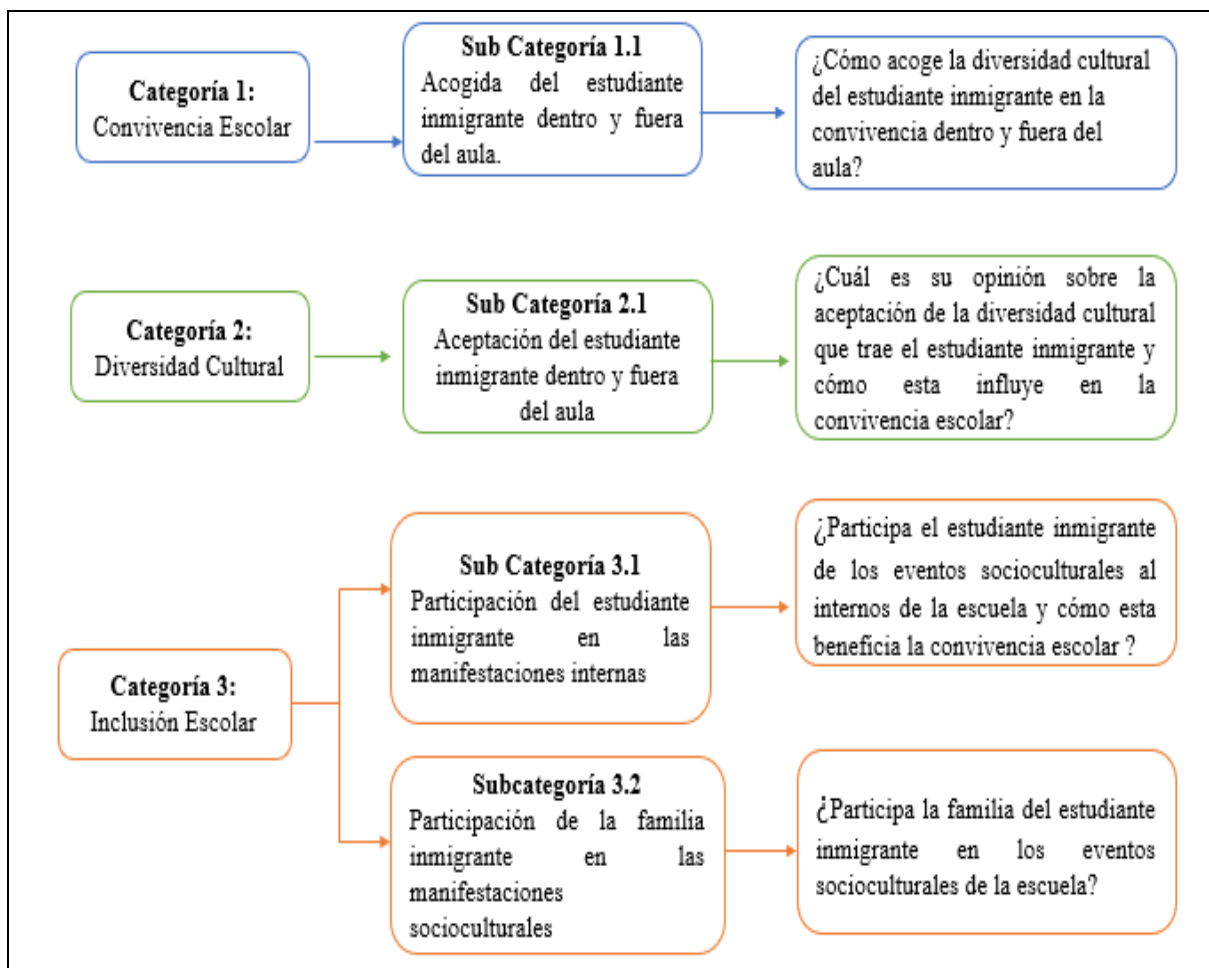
Categoría 1:
Convivencia Escolar

Sub Categoría 1.1
Acogida del estudiante inmigrante dentro y fuera del aula.

¿Cómo acoge la diversidad cultural del estudiante inmigrante en la convivencia dentro y fuera del aula?

Categoría 2:
Diversidad Cultural

Sub Categoría 2.1
Aceptación del estudiante inmigrante dentro y fuera del aula

¿Cuál es su opinión sobre la aceptación de la diversidad cultural que trae el estudiante inmigrante y cómo esta influye en la convivencia escolar?

Categoría 3:
Inclusión Escolar

Sub Categoría 3.1
Participación del estudiante inmigrante en las manifestaciones internas

¿Participa el estudiante inmigrante de los eventos socioculturales al internos de la escuela y cómo esta beneficia la convivencia escolar ?

Subcategoría 3.2
Participación de la familia inmigrante en las manifestaciones socioculturales

¿Participa la familia del estudiante inmigrante en los eventos socioculturales de la escuela?